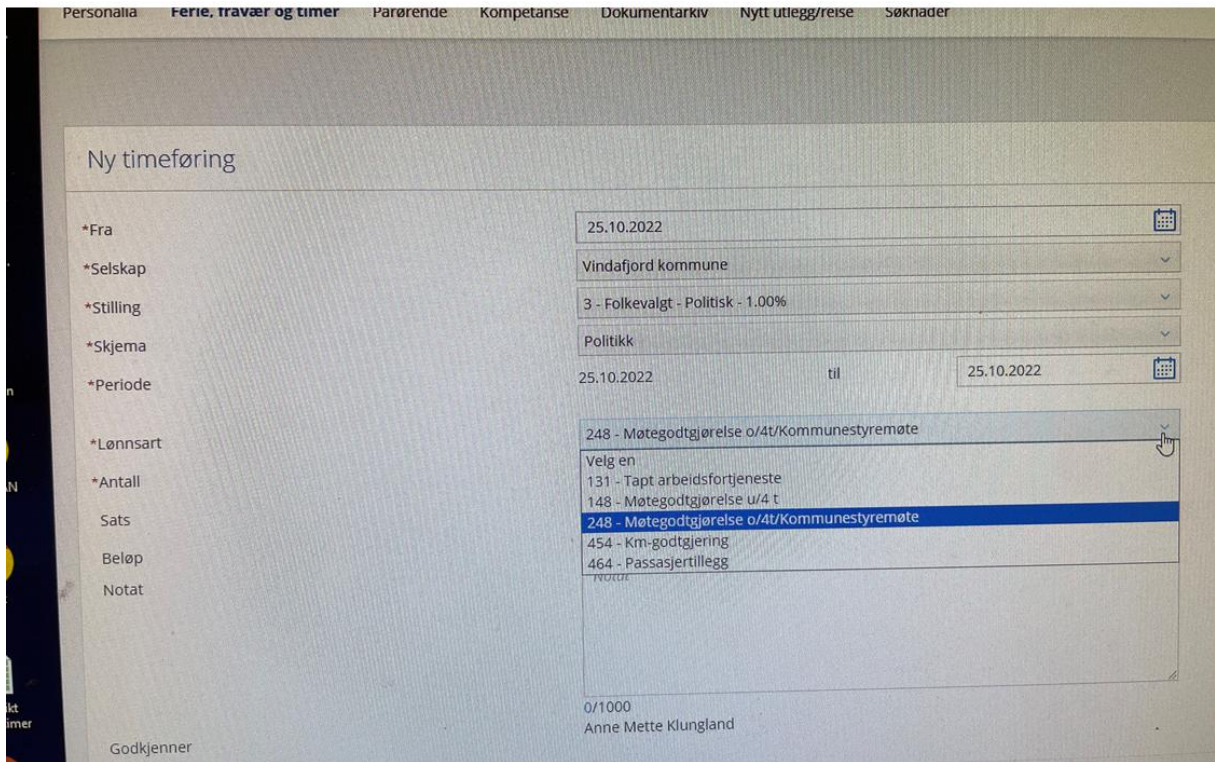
Personalia Ferie, fravær og timer Pårørende Kompetanse Dokumentarkiv Nytt utlegg/reise Søknader

Ny timeføring

*Fra 25.10.2022
*Selskap Vindafjord kommune
*Stilling 3 - Folkevalgt - Politisk - 1.00%
*Skjema Politikk
*Periode 25.10.2022 til 25.10.2022

*Lønnsart 248 - Møtegodtgjørelse o/4t/Kommunestyremøte
*Antall
Sats
Beløp
Notat

Velg en
131 - Tapt arbeidsfortjeneste
148 - Møtegodtgjørelse u/4 t
248 - Møtegodtgjørelse o/4t/Kommunestyremøte
454 - Km-godtgjering
464 - Passasjertillegg

Notat

0/1000
Anne Mette Klungland

Godkjenner

n
N
kt
imer